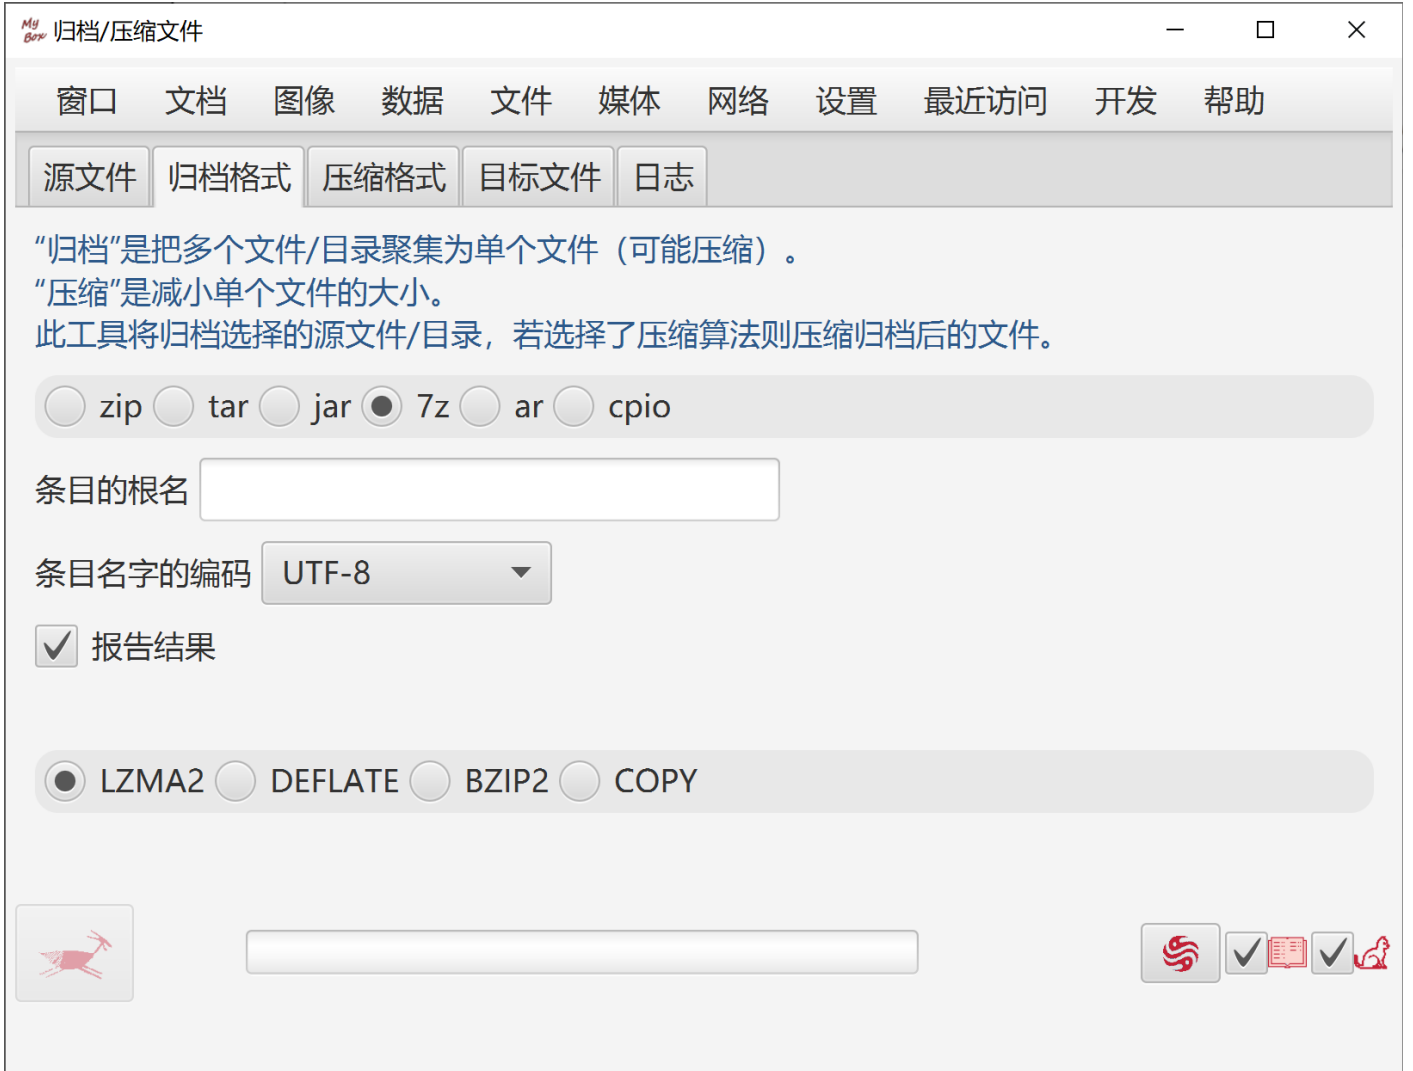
My Box 归档/压缩文件

窗口 文档 图像 数据 文件 媒体 网络 设置 最近访问 开发 帮助

源文件 归档格式 压缩格式 目标文件 日志

“归档”是把多个文件/目录聚集为单个文件（可能压缩）。
“压缩”是减小单个文件的大小。
此工具将归档选择的源文件/目录，若选择了压缩算法则压缩归档后的文件。

zip tar jar 7z ar cpio

条目的根名

条目名字的编码 UTF-8

报告结果

LZMA2 DEFLATE BZIP2 COPY